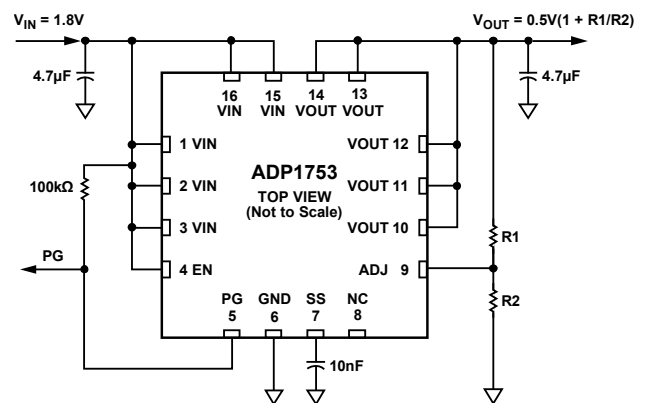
$V_{IN}$ = 1.8V

$V_{OUT}$ = 0.5V(1 + R1/R2)

4.7µF

4.7µF

16 VIN

15 VIN

14 VOUT

13 VOUT

1 VIN

2 VIN

3 VIN

4 EN

VOUT 12

VOUT 11

VOUT 10

ADJ 9

100kΩ

ADP1753

TOP VIEW
(Not to Scale)

PG

R1

R2

PG 5

GND 6

SS 7

NC 8

10nF